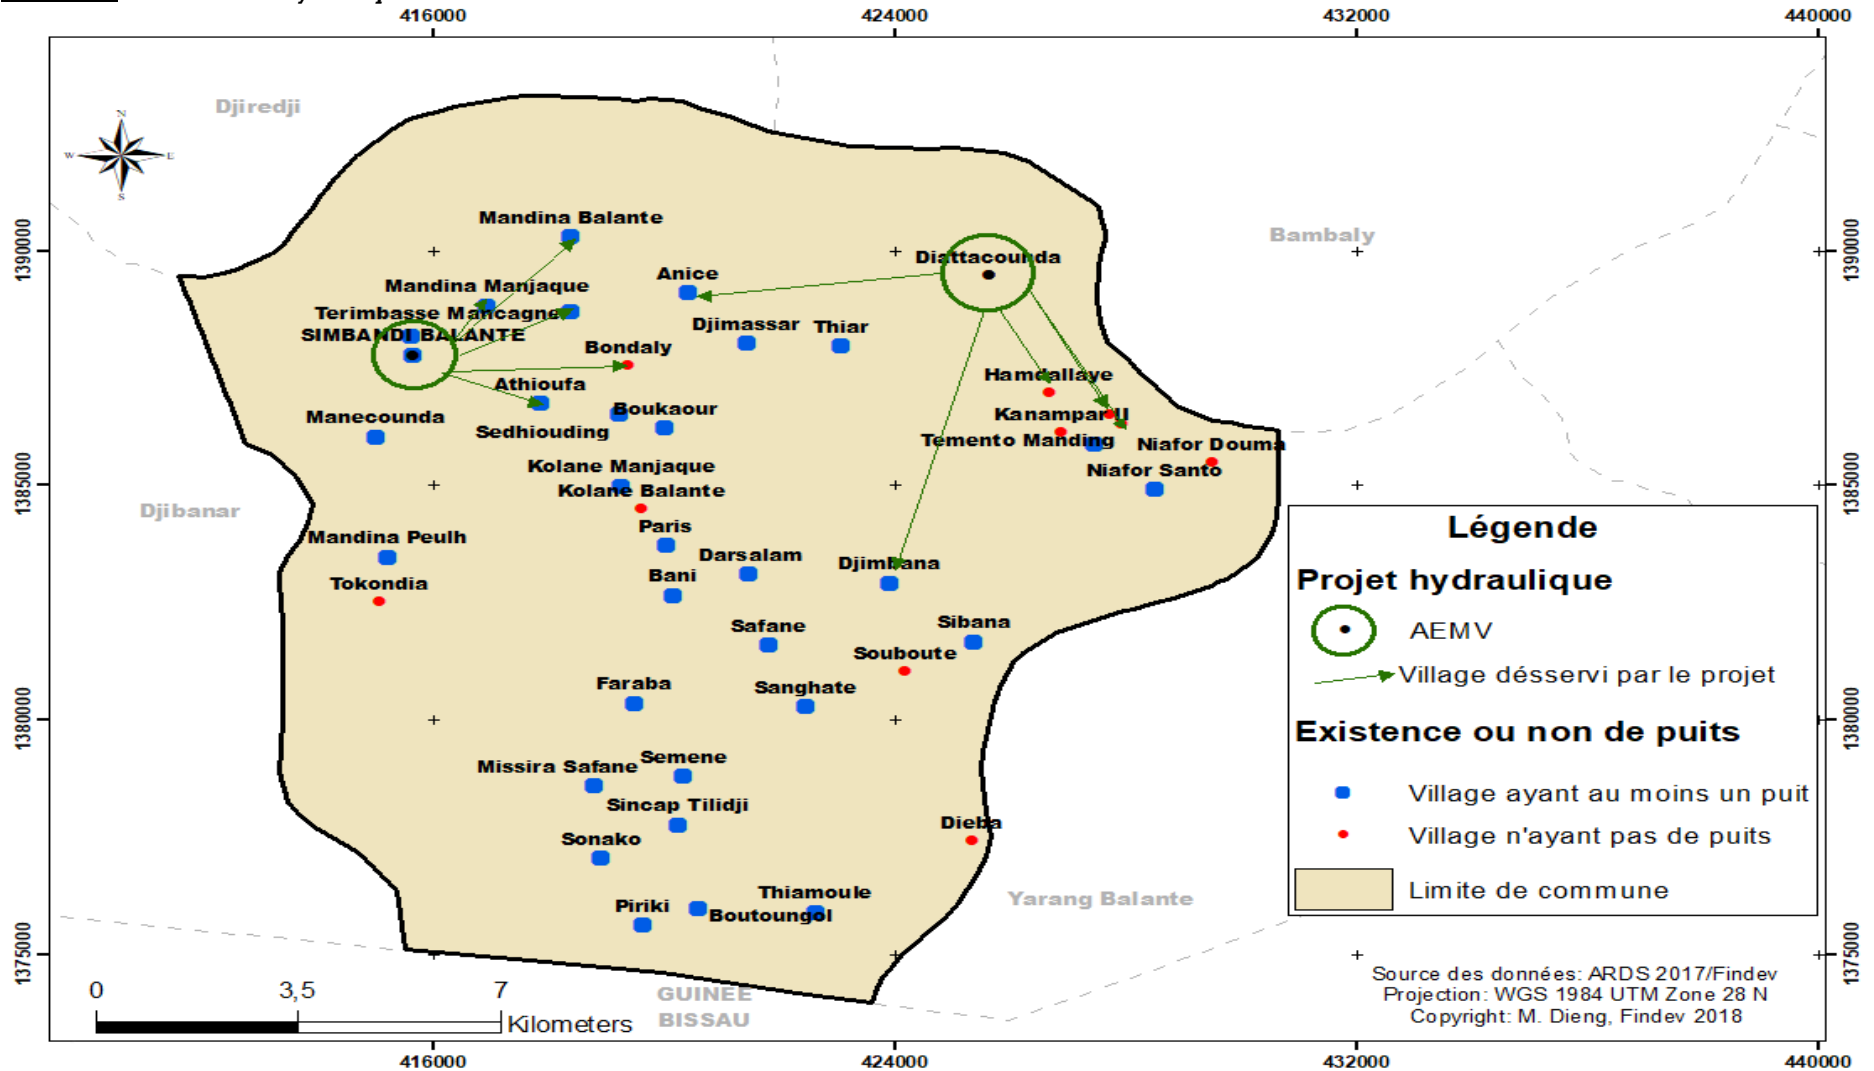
416000
424000
432000
440000

1390000
1385000
1380000
1375000

N
W
E
S

Djiredji
Bambaly
Djibanar
Yarang Balante
GUINEE BISSAU

Mandina Balante
Mandina Manjaque
Terimbasse Mancagne
SIMBANDI BALANTE
Anice
Diattacounda
Djimassar
Thiar
Bondaly
Athioufa
Hamdallaye
Kanampar II
Manecounda
Boukaour
Sedhiouding
Temento Manding
Niafor Douma
Niafor Santo
Kolane Manjaque
Kolane Balante
Paris
Mandina Peulh
Darsalam
Djimbana
Bani
Tokondia
Safane
Sibana
Souboute
Faraba
Sanghate
Missira Safane
Semene
Sincap Tilidji
Dieba
Sonako
Thiamoule
Piriki
Boutoungol

Légende
Projet hydraulique
AEMV
Village désservi par le projet
Existence ou non de puits
Village ayant au moins un puit
Village n'ayant pas de puits
Limite de commune

0
3,5
7
Kilometers

Source des données: ARDS 2017/Findev
Projection: WGS 1984 UTM Zone 28 N
Copyright: M. Dieng, Findev 2018